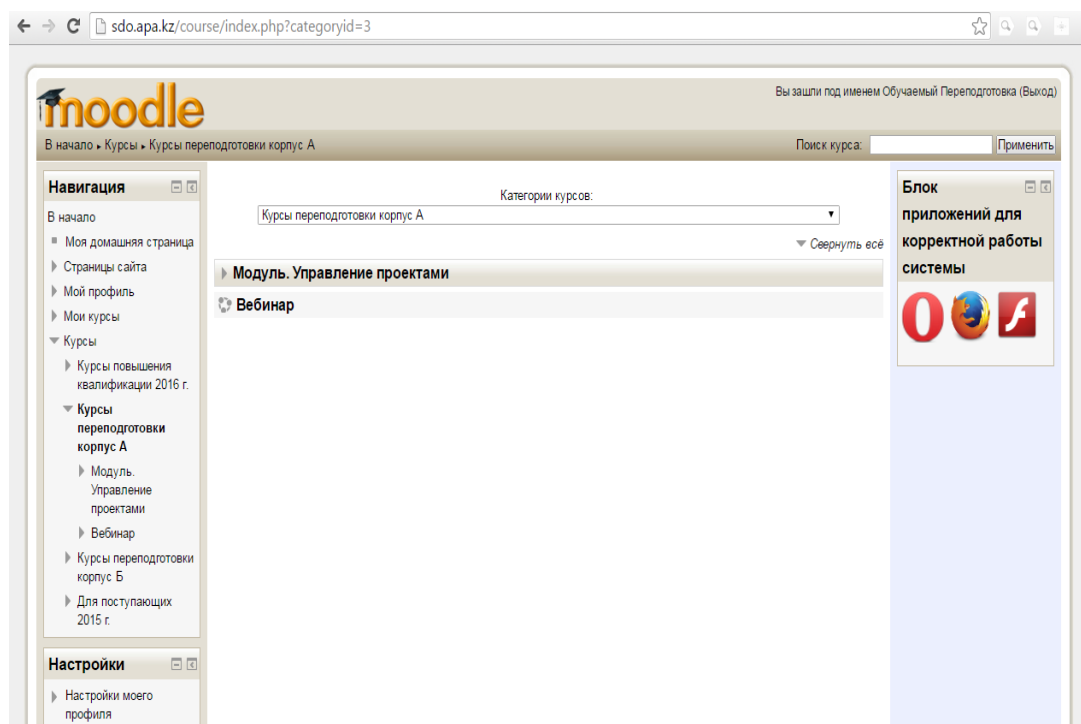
sdo.apa.kz/course/index.php?categoryid=3

moodle

Вы зашли под именем Обучаемый Переподготовка (Выход)

В начало ▸ Курсы ▸ Курсы переподготовки корпус А

Поиск курса: Применить

Навигация

В начало

Моя домашняя страница

Страницы сайта

Мой профиль

Мои курсы

Курсы

Курсы повышения квалификации 2016 г.

Курсы переподготовки корпус А

Модуль. Управление проектами

Вебинар

Курсы переподготовки корпус Б

Для поступающих 2015 г.

Настройки

Настройки моего профиля

Категории курсов:

Курсы переподготовки корпус А

Свернуть всё

Модуль. Управление проектами

Вебинар

Блок приложений для корректной работы системы